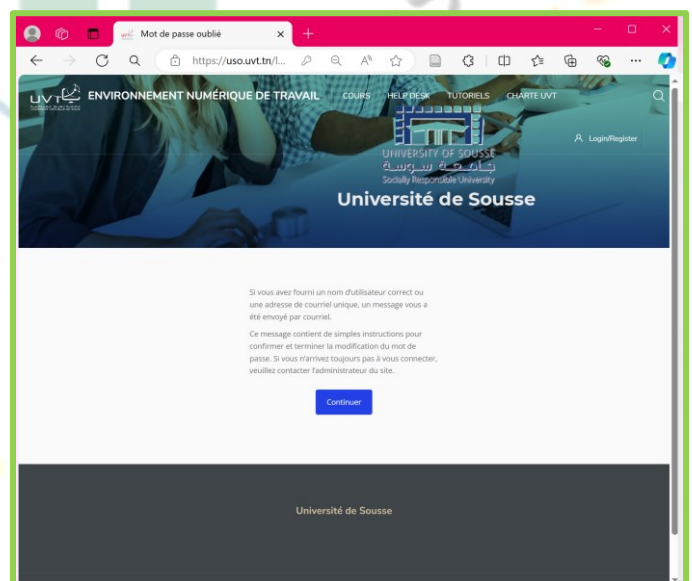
Mot de passe oublié

https://uso.uvt.tn/l...

UVT ENVIRONNEMENT NUMÉRIQUE DE TRAVAIL COURS HELP DESK TUTORIELS CHARTE UVT

Login/Register

UNIVERSITY OF SOUSSE
جامعة سوسة
Socially Responsible University

Université de Sousse

Si vous avez fourni un nom d'utilisateur correct ou une adresse de courriel unique, un message vous a été envoyé par courriel.

Ce message contient de simples instructions pour confirmer et terminer la modification du mot de passe. Si vous n'arrivez toujours pas à vous connecter, veuillez contacter l'administrateur du site.

Continuer

Université de Sousse